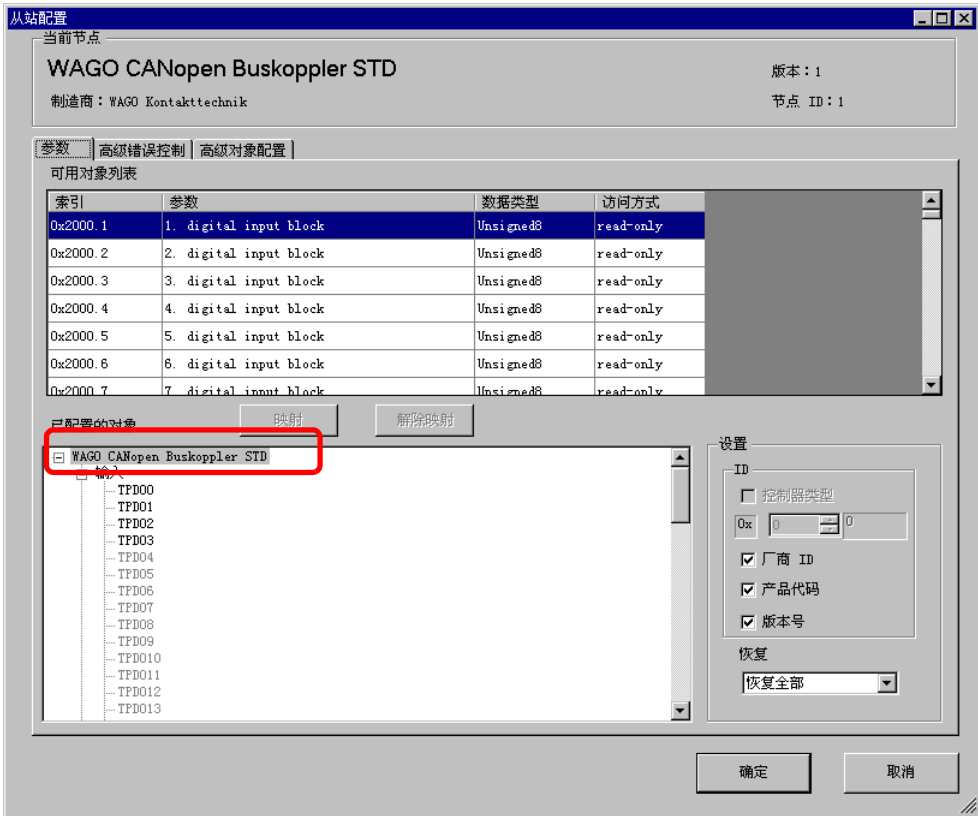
从站配置

当前节点

WAGO CANopen Buskoppler STD

制造商：WAGO Kontakttechnik

版本：1

节点 ID：1

参数 | 高级错误控制 | 高级对象配置

可用对象列表

| 索引 | 参数 | 数据类型 | 访问方式 |
|---|---|---|---|
| 0x2000.1 | 1. digital input block | Unsigned8 | read-only |
| 0x2000.2 | 2. digital input block | Unsigned8 | read-only |
| 0x2000.3 | 3. digital input block | Unsigned8 | read-only |
| 0x2000.4 | 4. digital input block | Unsigned8 | read-only |
| 0x2000.5 | 5. digital input block | Unsigned8 | read-only |
| 0x2000.6 | 6. digital input block | Unsigned8 | read-only |
| 0x2000.7 | 7. digital input block | Unsigned8 | read-only |

已配置的对象

映射

解除映射

WAGO CANopen Buskoppler STD
输入
TPD00
TPD01
TPD02
TPD03
TPD04
TPD05
TPD06
TPD07
TPD08
TPD09
TPD010
TPD011
TPD012
TPD013

设置

ID

控制器类型

0x

0

0

厂商 ID

产品代码

版本号

恢复

恢复全部

确定

取消